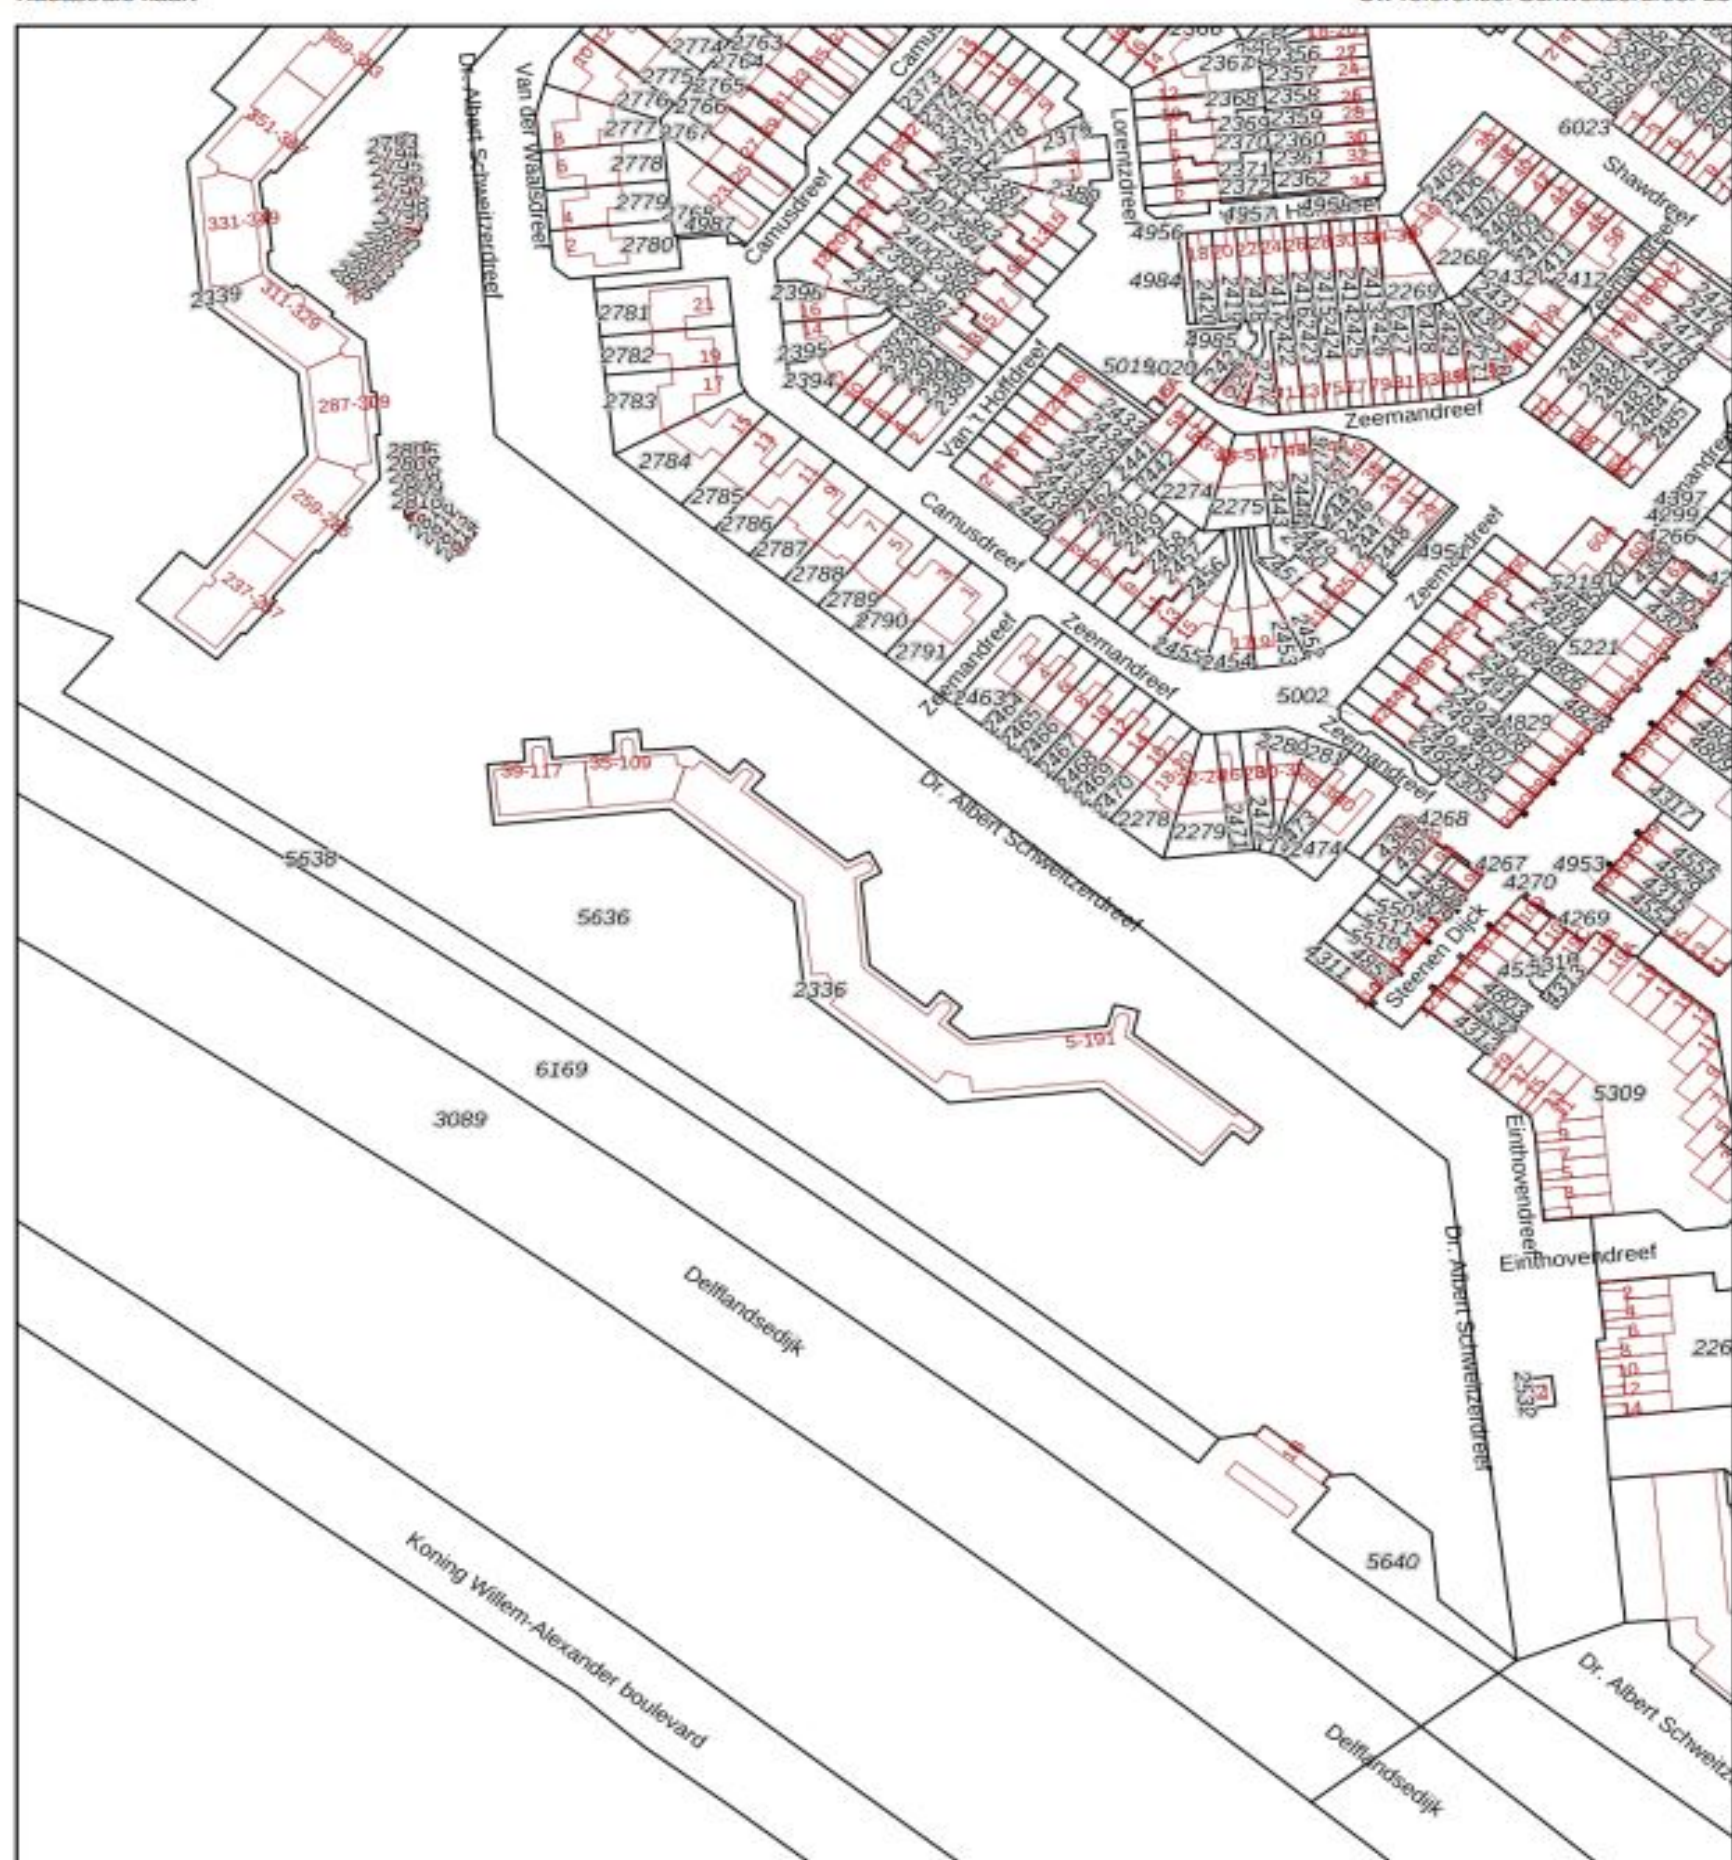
Dr. Albert Schweitzerdreef
Van der Waalsdreef
Camusdreef
Lorentzdreef
Shawdreef
Zeemandreef
Van 't Hoffdreef
Camusdreef
Zeemandreef
Zeemandreef
Zeemandreef
Dr. Albert Schweitzerdreef
Steenen Dijck
Einthovendreef
Einthovendreef
Dr. Albert Schweitzerdreef
Delflandsedijk
Koning Willem-Alexander boulevard
Delflandsedijk
Dr. Albert Schweitz
2774 2763 2764 2775 2765 2776 2766 2777 2767 2778 2779 2768 4987 2780
2367 2357 2368 2358 2369 2359 2370 2360 2371 2361 2372 2362 4957 4958 4956 4984
6023 2268 2432 2412 2269 4985 5019 5020
2781 2782 2783 2784 2785 2786 2787 2788 2789 2790 2791
2396 2395 2394 2274 2275 4951 5219 5221 5002 4829
2339 2336 5638 5636 6169 3089 5640
2278 2279 2474 4268 4267 4953 4270 4269 5309 4311 4397 4299 4266 4317
351-382 331-350 311-329 287-309 259-285 237-257
39-117 55-109 5-191
21 19 17 15 13 11 9 7 5 3 1
2 4 6 8 10 12 14
226